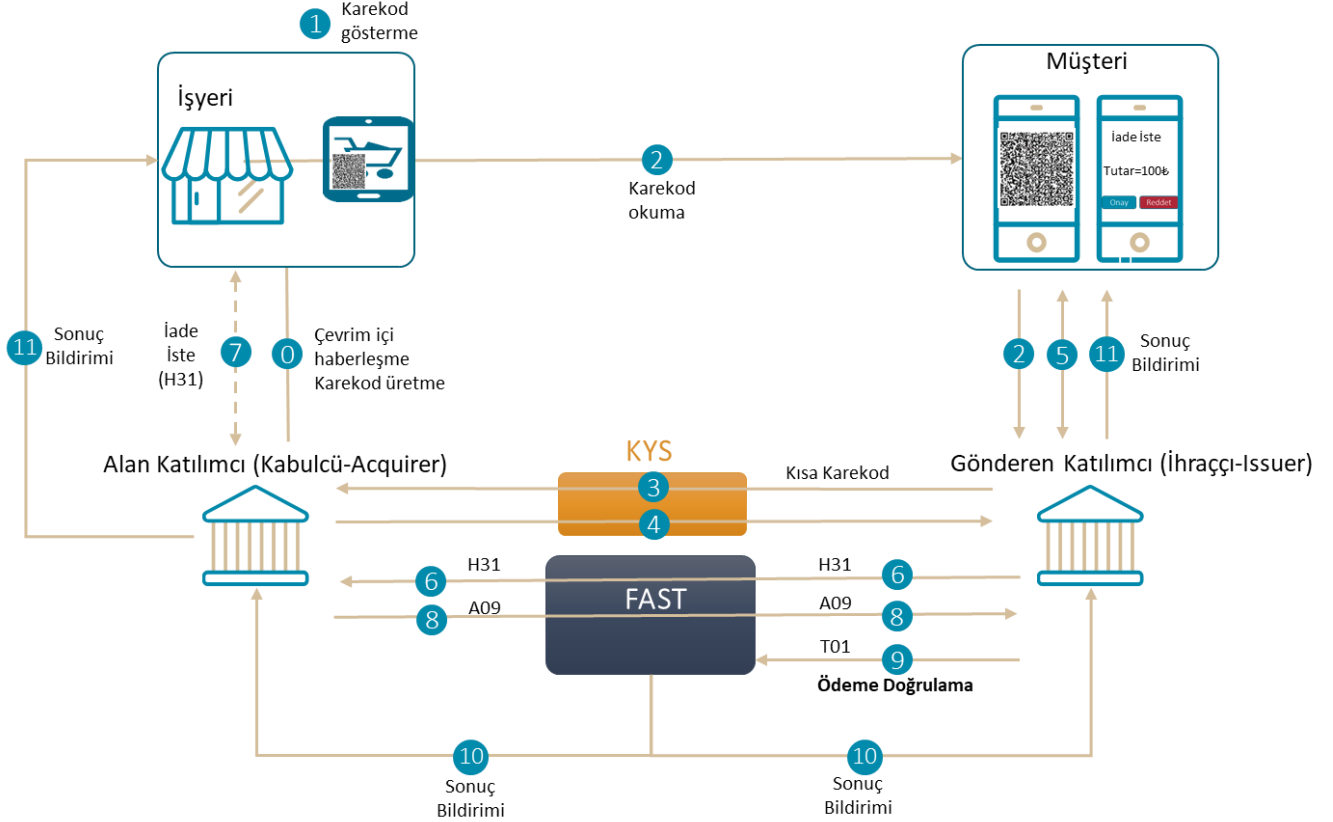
1 Karekod gösterme

İşyeri

Müşteri

İade İste

Tutar=100₺

Onay Reddet

2 Karekod okuma

11 Sonuç Bildirimi

İade İste (H31) 7

0 Çevrim içi haberleşme Karekod üretme

2 5 11 Sonuç Bildirimi

KYS

Alan Katılımcı (Kabulcü-Acquirer)

Gönderen Katılımcı (İhraççı-Issuer)

Kısa Karekod

3

4

FAST

6 H31

H31 6

8 A09

A09 8

T01 9

Ödeme Doğrulama

10 Sonuç Bildirimi

10 Sonuç Bildirimi